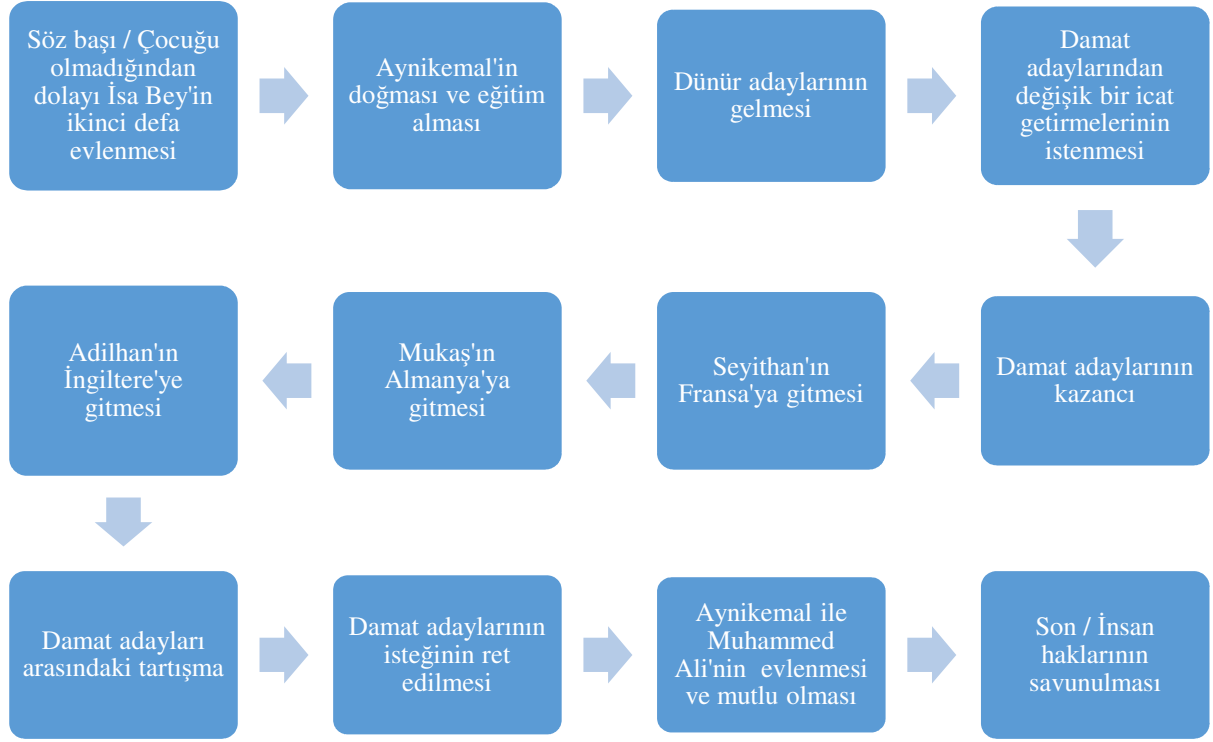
Söz başı / Çocuğu olmadığından dolayı İsa Bey'in ikinci defa evlenmesi

Aynikemal'in doğması ve eğitim alması

Dünür adaylarının gelmesi

Damat adaylarından değişik bir icat getirmelerinin istenmesi

Damat adaylarının kazancı

Seyithan'ın Fransa'ya gitmesi

Mukaş'ın Almanya'ya gitmesi

Adilhan'ın İngiltere'ye gitmesi

Damat adayları arasındaki tartışma

Damat adaylarının isteğinin ret edilmesi

Aynikemal ile Muhammed Ali'nin evlenmesi ve mutlu olması

Son / İnsan haklarının savunulması